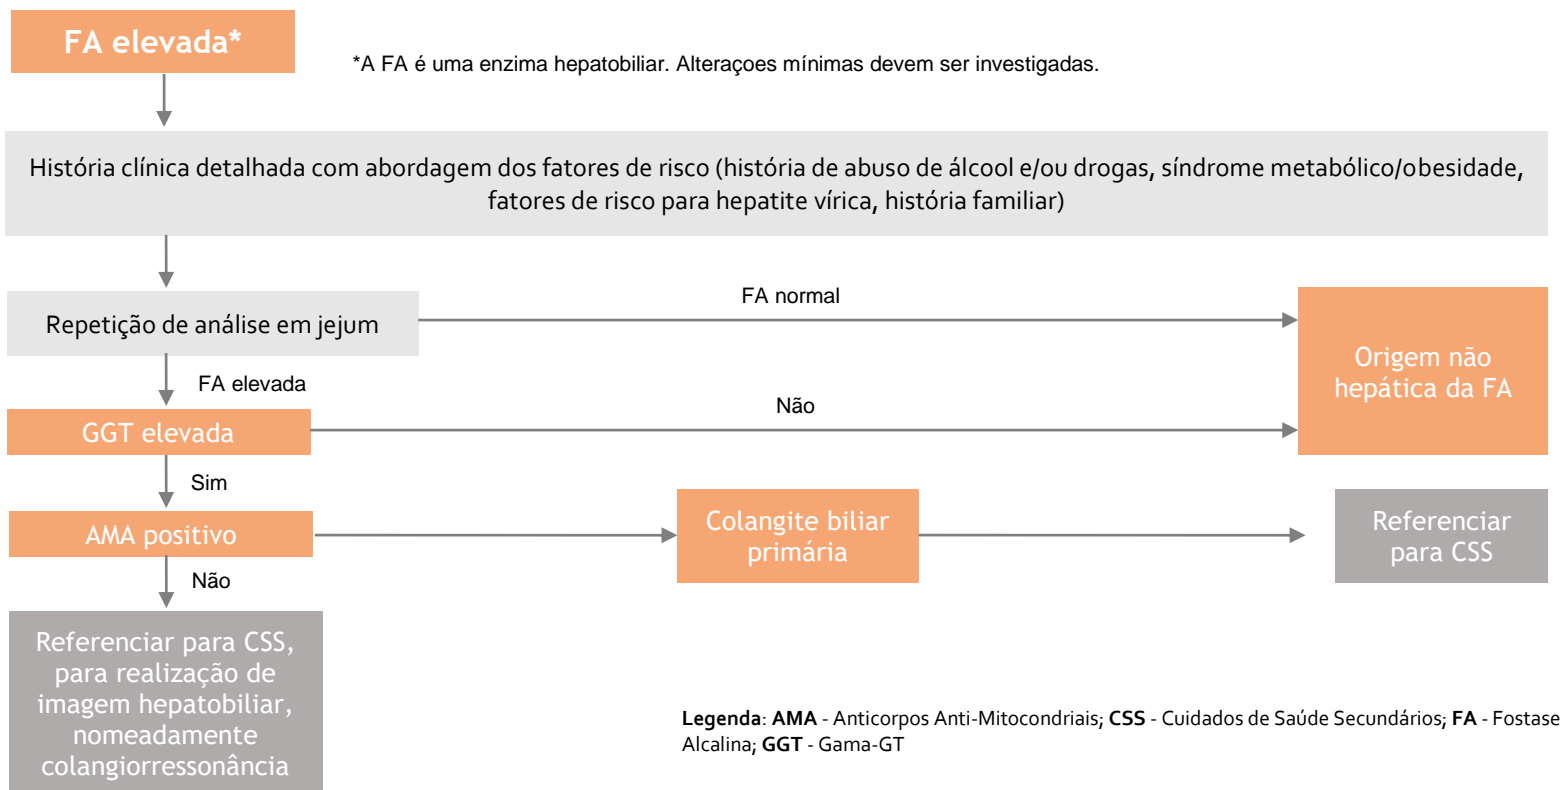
FA elevada*

*A FA é uma enzima hepatobiliar. Alteraçoes mínimas devem ser investigadas.

História clínica detalhada com abordagem dos fatores de risco (história de abuso de álcool e/ou drogas, síndrome metabólico/obesidade, fatores de risco para hepatite vírica, história familiar)

Repetição de análise em jejum

FA normal

Origem não hepática da FA

FA elevada

GGT elevada

Não

Sim

AMA positivo

Colangite biliar primária

Referenciar para CSS

Não

Referenciar para CSS, para realização de imagem hepatobiliar, nomeadamente colangiorressonância

**Legenda**: **AMA** - Anticorpos Anti-Mitocondriais; **CSS** - Cuidados de Saúde Secundários; **FA** - Fostase Alcalina; **GGT** - Gama-GT